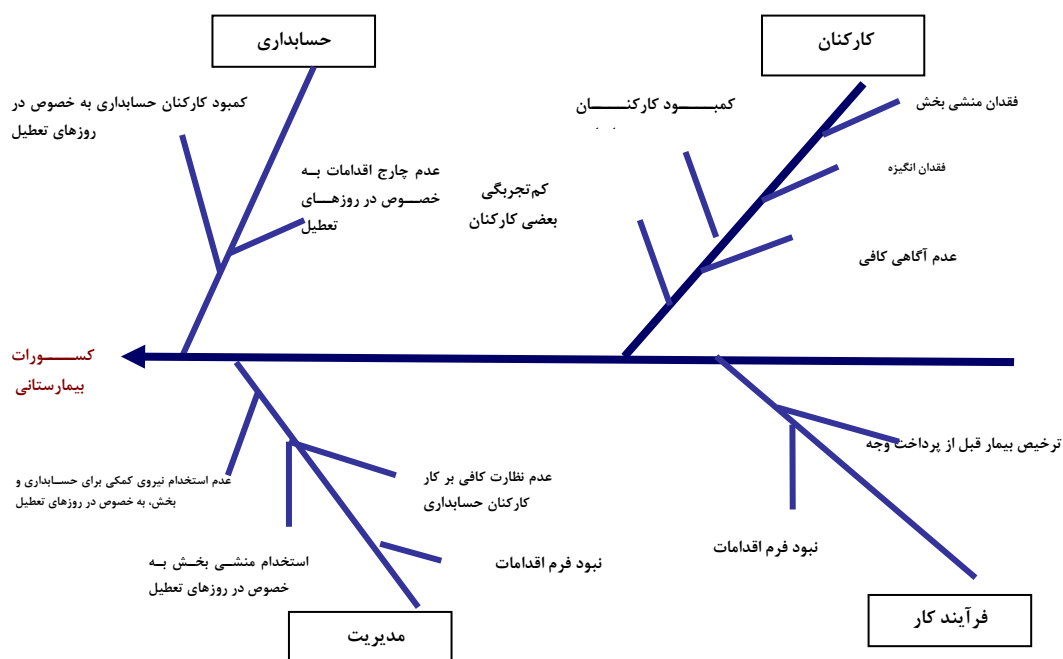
حسابداری

کارکنان

کمبود کارکنان حسابداری به خصوص در روزهای تعطیل

کمبـــــود کارکنـــــــان

فقدان منشی بخش

فقدان انگیزه

عدم چارج اقدامات بـه خصـوص در روزهـــای تعطیل

کم‌تجربگی بعضی کارکنان

عدم آگاهی کافی

کســـورات بیمارستانی

ترخیص بیمار قبل از پرداخت وجه

عدم استخدام نیروی کمکی برای حسابداری و بخش، به خصوص در روزهای تعطیل

عدم نظارت کافی بر کار کارکنان حسابداری

نبود فرم اقدامات

استخدام منشـی بخـش بـه خصوص در روزهای تعطیل

نبود فرم اقدامات

مدیریت

فرآیند کار